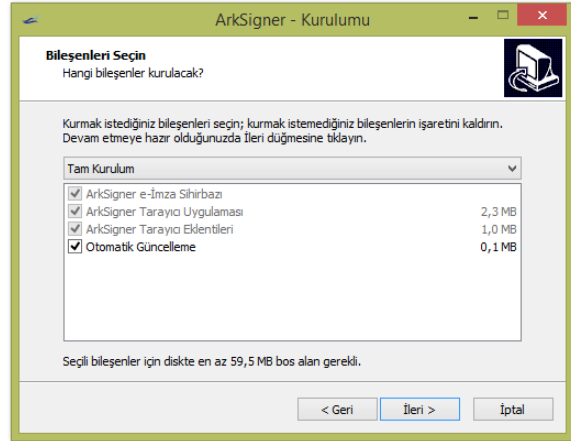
ArkSigner - Kurulumu

Bileşenleri Seçin
Hangi bileşenler kurulacak?

Kurmak istediğiniz bileşenleri seçin; kurmak istemediğiniz bileşenlerin işaretini kaldırın. Devam etmeye hazır olduğunuzda İleri düğmesine tıklayın.

Tam Kurulum

ArkSigner e-İmza Sihirbazı
ArkSigner Tarayıcı Uygulaması 2,3 MB
ArkSigner Tarayıcı Eklentileri 1,0 MB
Otomatik Güncelleme 0,1 MB

Seçili bileşenler için diskte en az 59,5 MB bos alan gerekli.

< Geri
İleri >
İptal